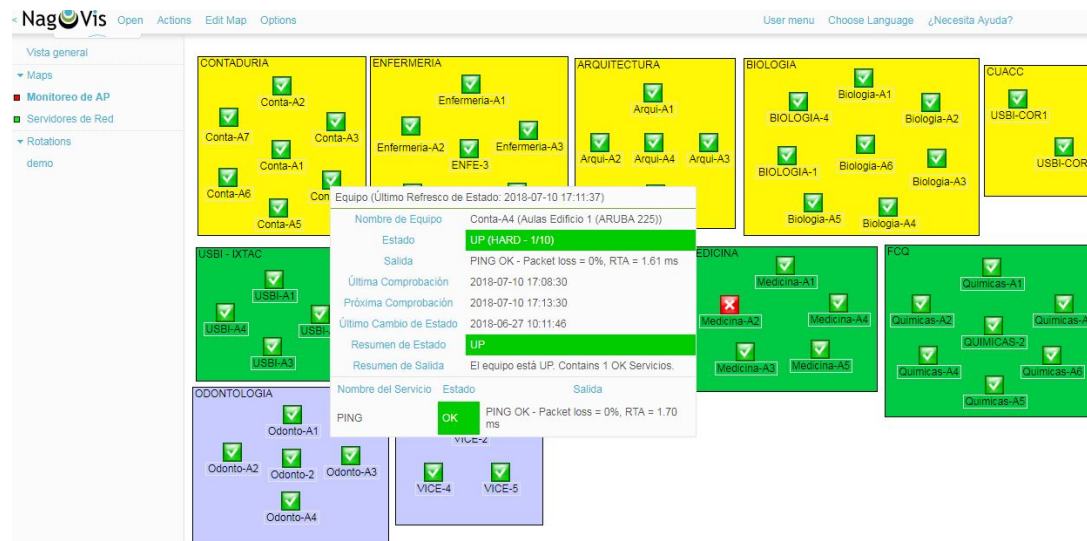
NagVis Open Actions Edit Map Options

User menu Choose Language ¿Necesita Ayuda?

Vista general
Maps
Monitoreo de AP
Servidores de Red
Rotations
demo

CONTADURIA
Conta-A2
Conta-A7
Conta-A3
Conta-A1
Conta-A6
Con
Conta-A5

ENFERMERIA
Enfermeria-A1
Enfermeria-A2
Enfermeria-A3
ENFE-3

ARQUITECTURA
Arqui-A1
Arqui-A2
Arqui-A4
Arqui-A3

BIOLOGIA
Biologia-A1
BIOLOGIA-4
Biologia-A2
BIOLOGIA-1
Biologia-A6
Biologia-A3
Biologia-A5
Biologia-A4

CUACC
USBI-COR1
USBI-COR

USBI - IXTAC
USBI-A1
USBI-A4
USBI-
USBI-A3

EDICINA
Medicina-A1
Medicina-A2
Medicina-A4
Medicina-A3
Medicina-A5

FCQ
Quimicas-A1
Quimicas-A2
Quimicas-A
QUIMICAS-2
Quimicas-A4
Quimicas-A6
Quimicas-A5

ODONTOLOGIA
Odonto-A1
Odonto-A2
Odonto-2
Odonto-A3
Odonto-A4

VICE-2
VICE-4
VICE-5

Equipo (Último Refresco de Estado: 2018-07-10 17:11:37)

| | |
|---|---|
| Nombre de Equipo | Conta-A4 (Aulas Edificio 1 (ARUBA 225)) |
| Estado | UP (HARD - 1/10) |
| Salida | PING OK - Packet loss = 0%, RTA = 1.61 ms |
| Última Comprobación | 2018-07-10 17:08:30 |
| Próxima Comprobación | 2018-07-10 17:13:30 |
| Último Cambio de Estado | 2018-06-27 10:11:46 |
| Resumen de Estado | UP |
| Resumen de Salida | El equipo está UP. Contains 1 OK Servicios. |

| Nombre del Servicio | Estado | Salida |
|---|---|---|
| PING | OK | PING OK - Packet loss = 0%, RTA = 1.70 ms |